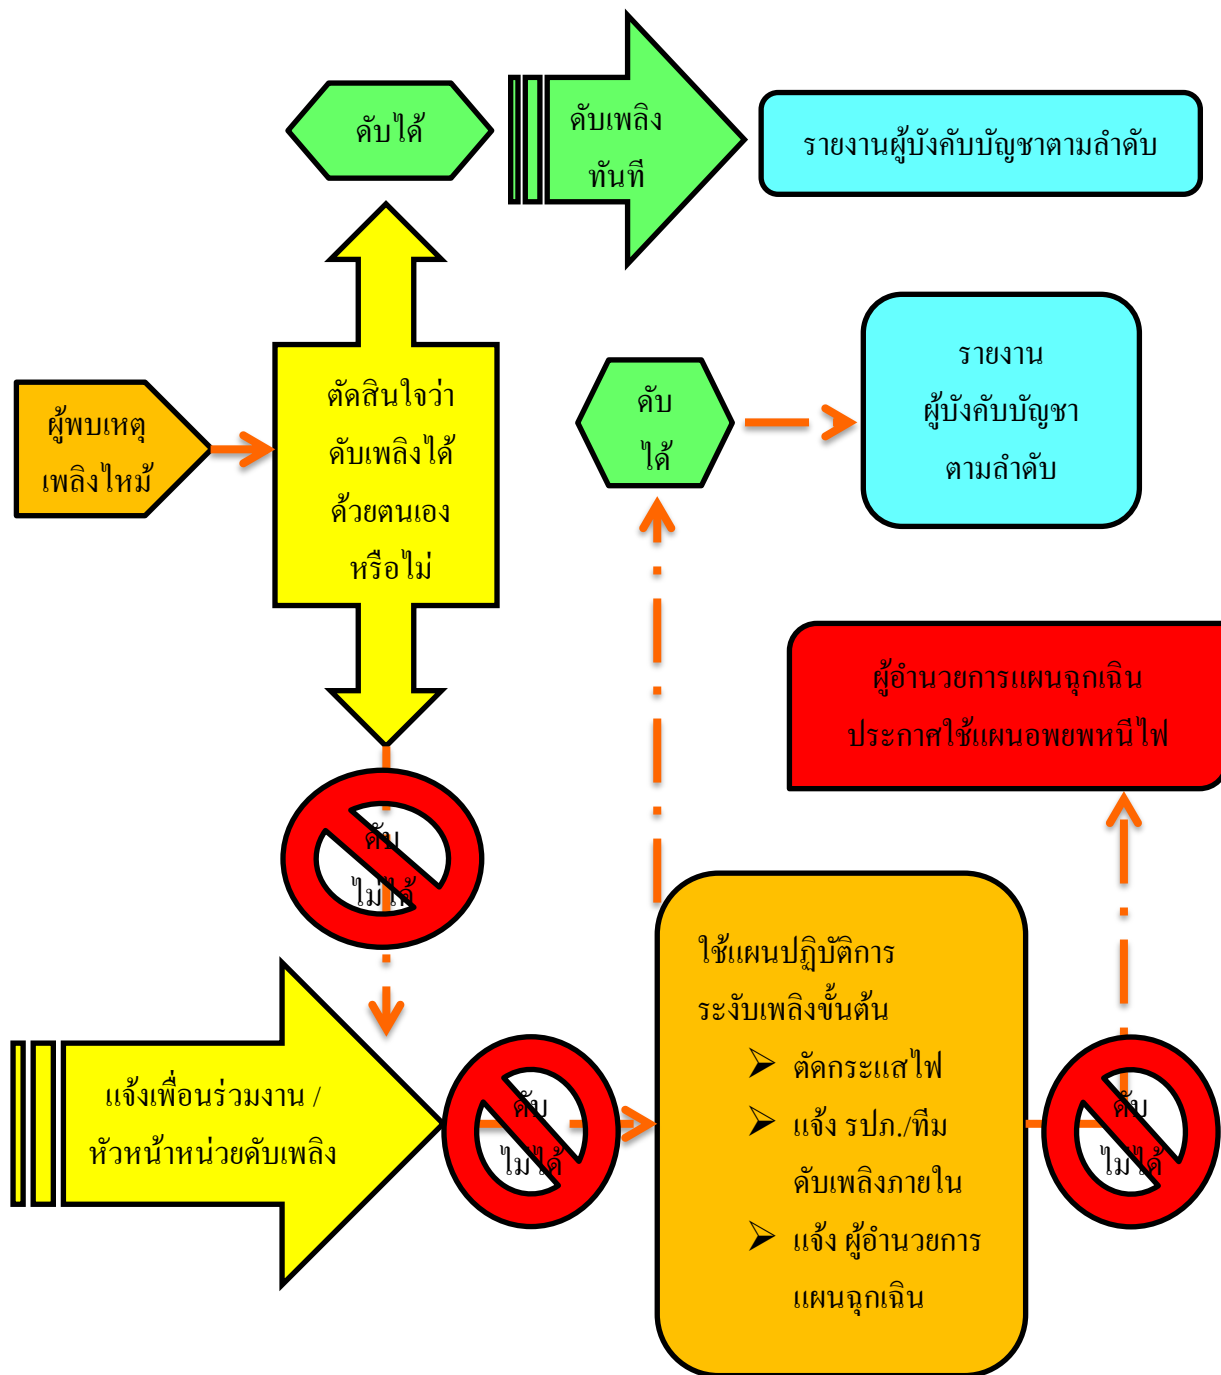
ดับได้

ดับเพลิง ทันที

รายงานผู้บังคับบัญชาตามลำดับ

ผู้พบเหตุ เพลิงไหม้

ตัดสินใจว่า ดับเพลิงได้ ด้วยตนเอง หรือไม่

ดับ ได้

รายงาน ผู้บังคับบัญชา ตามลำดับ

ผู้อำนวยการแผนฉุกเฉิน ประกาศใช้แผนอพยพหนีไฟ

ดับ ไม่ได้

แจ้งเพื่อนร่วมงาน / หัวหน้าหน่วยดับเพลิง

ดับ ไม่ได้

ใช้แผนปฏิบัติการ ระงับเพลิงขั้นต้น
➢ ตัดกระแสไฟ
➢ แจ้ง รปภ./ทีม ดับเพลิงภายใน
➢ แจ้ง ผู้อำนวยการ แผนฉุกเฉิน

ดับ ไม่ได้